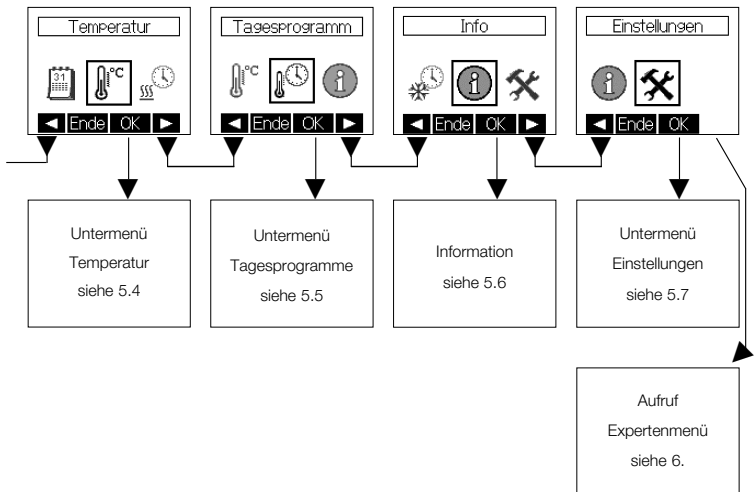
Temperatur
31 °C
◄ Ende OK ►

Tagesprogramm
°C
◄ Ende OK ►

Info
◄ Ende OK ►

Einstellungen
◄ Ende OK

Untermenü Temperatur siehe 5.4

Untermenü Tagesprogramme siehe 5.5

Information siehe 5.6

Untermenü Einstellungen siehe 5.7

Aufruf Expertenmenü siehe 6.